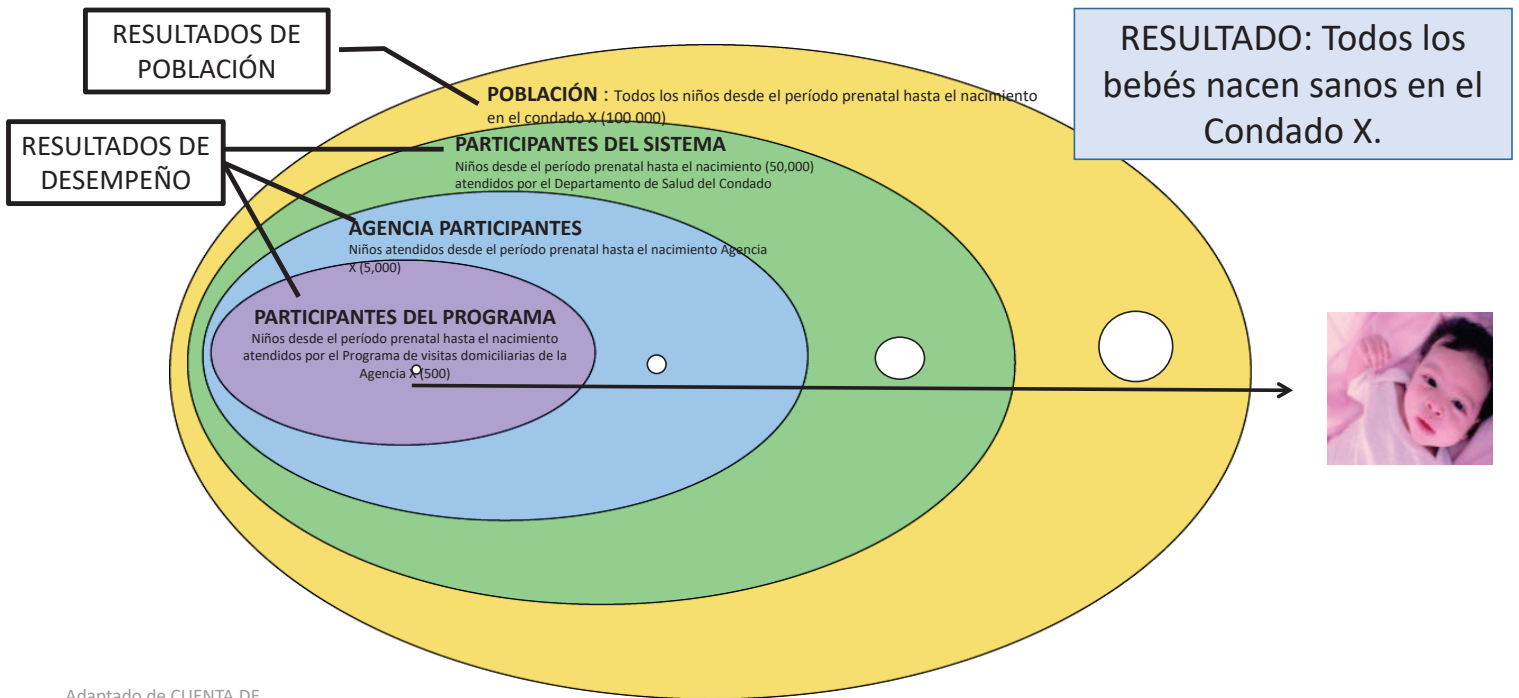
RESULTADOS DE POBLACIÓN

RESULTADOS DE DESEMPEÑO

RESULTADO: Todos los bebés nacen sanos en el Condado X.

POBLACIÓN : Todos los niños desde el período prenatal hasta el nacimiento en el condado X (100 000)

PARTICIPANTES DEL SISTEMA
Niños desde el período prenatal hasta el nacimiento (50,000) atendidos por el Departamento de Salud del Condado

AGENCIA PARTICIPANTES
Niños atendidos desde el período prenatal hasta el nacimiento Agencia X (5,000)

PARTICIPANTES DEL PROGRAMA
Niños desde el período prenatal hasta el nacimiento atendidos por el Programa de visitas domiciliarias de la Agencia X (500)

Adaptado de CUENTA DE